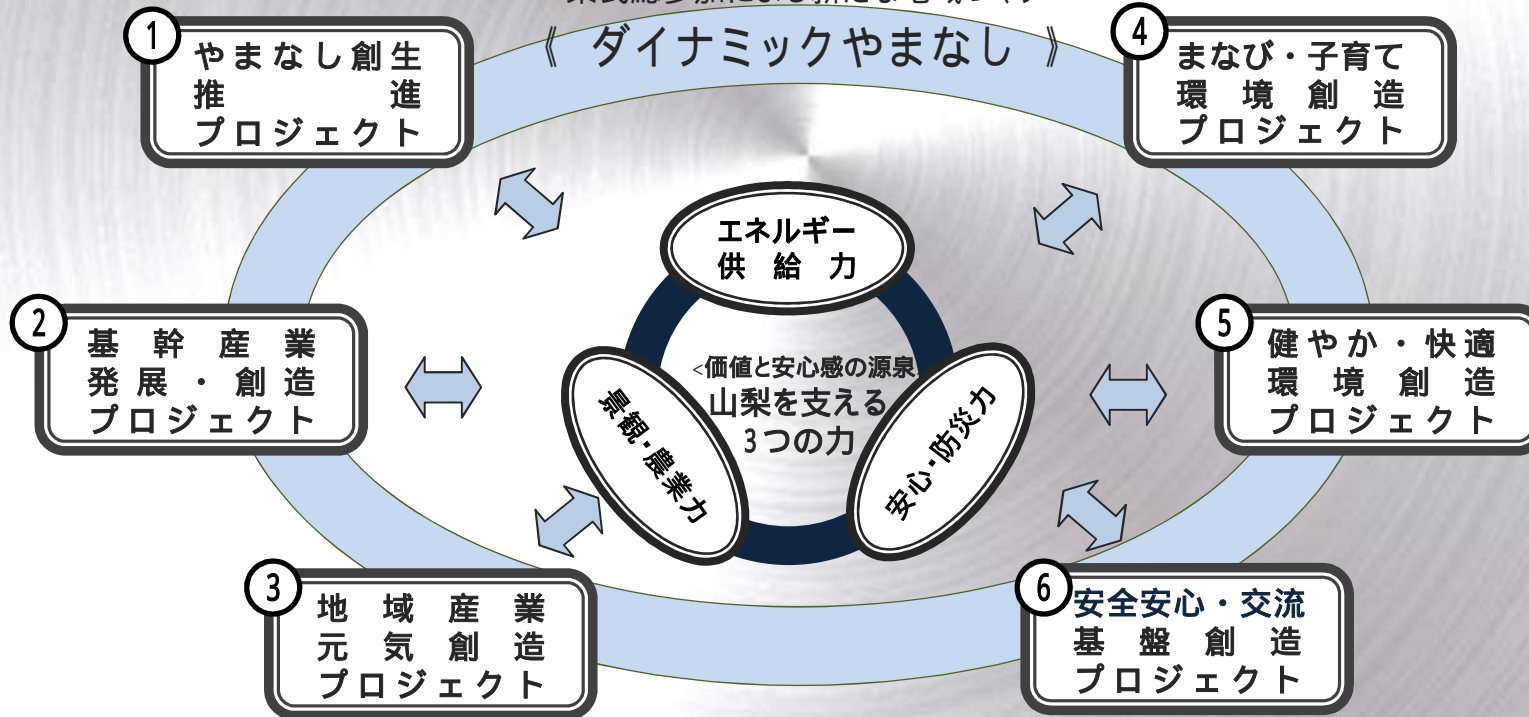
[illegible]

《 ダイナミックやまなし 》

1 やまなし創生推進プロジェクト

4 まなび・子育て環境創造プロジェクト

エネルギー供給力

<価値と安心感の源泉> 山梨を支える3つの力

景観・農業力

安心・防災力

2 基幹産業発展・創造プロジェクト

5 健やか・快適環境創造プロジェクト

3 地域産業元気創造プロジェクト

6 安全安心・交流基盤創造プロジェクト